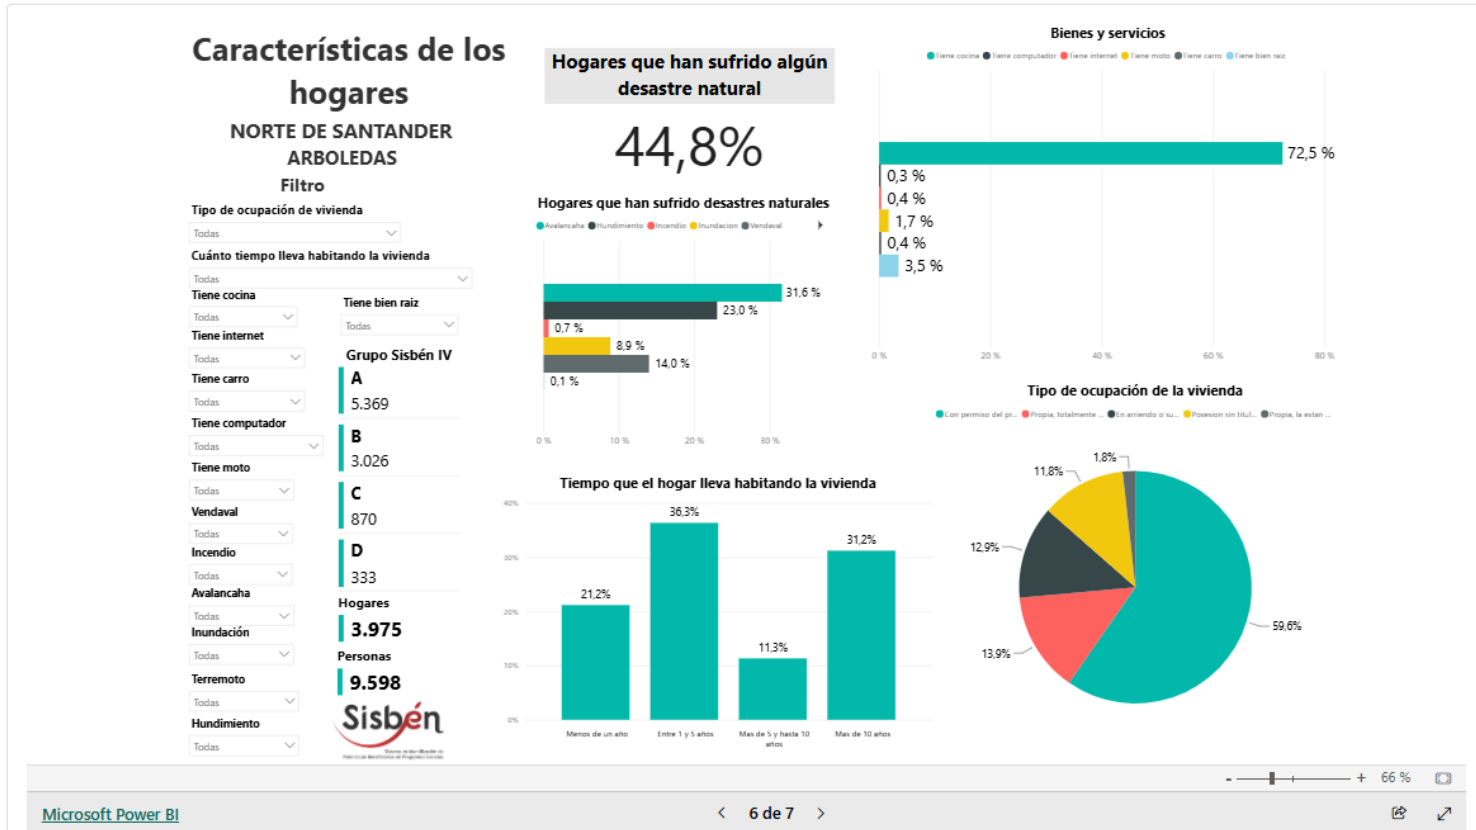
Características de los hogares

NORTE DE SANTANDER
ARBOLEDAS

Filtro

Tipo de ocupación de vivienda
Todas
Cuánto tiempo lleva habitando la vivienda
Todas
Tiene cocina
Todas
Tiene bien raiz
Todas
Tiene internet
Todas
Tiene carro
Todas
Tiene computador
Todas
Tiene moto
Todas
Vendaval
Todas
Incendio
Todas
Avalancaha
Todas
Inundación
Todas
Terremoto
Todas
Hundimiento
Todas

Grupo Sisbén IV
A
5.369
B
3.026
C
870
D
333
Hogares
3.975
Personas
9.598

Sisbén

Hogares que han sufrido algún desastre natural

44,8%

Hogares que han sufrido desastres naturales
Avalancaha Hundimiento Incendio Inundacion Vendaval
31,6 %
23,0 %
0,7 %
8,9 %
14,0 %
0,1 %
0 % 10 % 20 % 30 %

Bienes y servicios
Tiene cocina Tiene computador Tiene internet Tiene moto Tiene carro Tiene bien raiz
72,5 %
0,3 %
0,4 %
1,7 %
0,4 %
3,5 %
0 % 20 % 40 % 60 % 80 %

Tiempo que el hogar lleva habitando la vivienda
40%
30%
20%
10%
0%
21,2%
36,3%
11,3%
31,2%
Menos de un año
Entre 1 y 5 años
Mas de 5 y hasta 10 años
Mas de 10 años

Tipo de ocupación de la vivienda
Con permiso del pr... Propia, totalmente ... En arriendo o su... Posesion sin titul... Propia, la estan ...
1,8%
11,8%
12,9%
13,9%
59,6%

- + 66 %

Microsoft Power BI

6 de 7